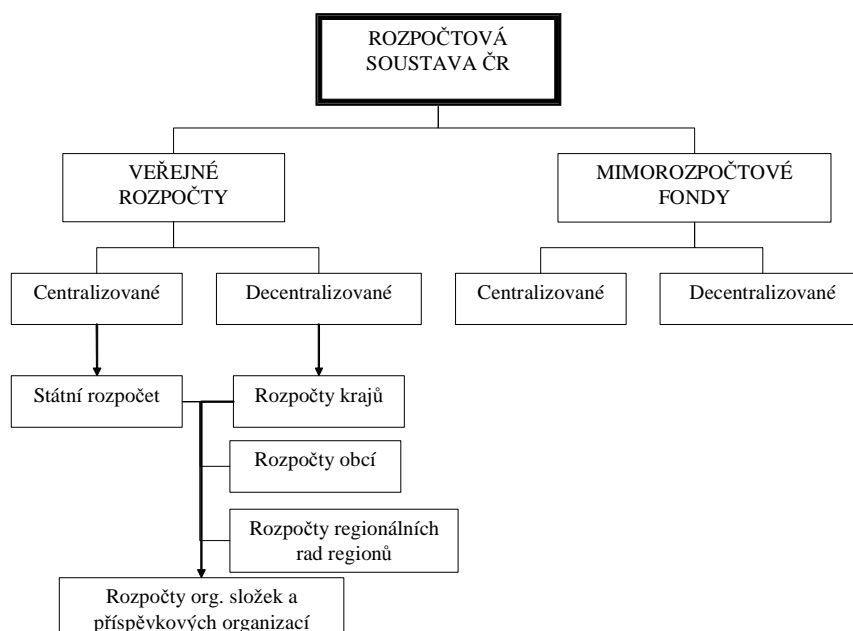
ROZPOČTOVÁ SOUSTAVA ČR

VEŘEJNÉ ROZPOČTY

MIMOROZPOČTOVÉ FONDY

Centralizované

Decentralizované

Centralizované

Decentralizované

Státní rozpočet

Rozpočty krajů

Rozpočty obcí

Rozpočty regionálních rad regionů

Rozpočty org. složek a příspěvkových organizací